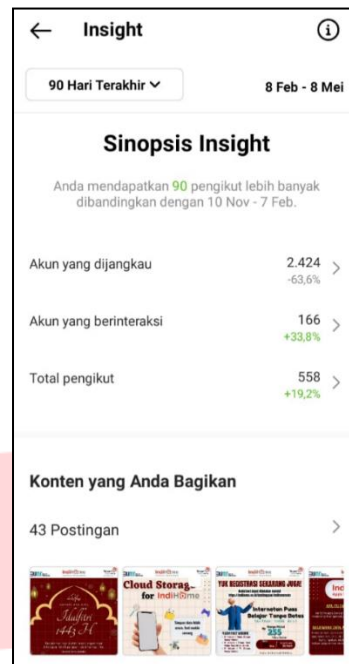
Insight

90 Hari Terakhir

8 Feb - 8 Mei

Sinopsis Insight

Anda mendapatkan 90 pengikut lebih banyak dibandingkan dengan 10 Nov - 7 Feb.

Akun yang dijangkau 2.424 -63,6%

Akun yang berinteraksi 166 +33,8%

Total pengikut 558 +19,2%

Konten yang Anda Bagikan

43 Postingan

Idulfitri 1445 H

Cloud Storag... for IndiHome

YUK REGISTRASI SEKARANG JUGA!

Internetan Puas Belajar Tanpa Batas

255

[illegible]